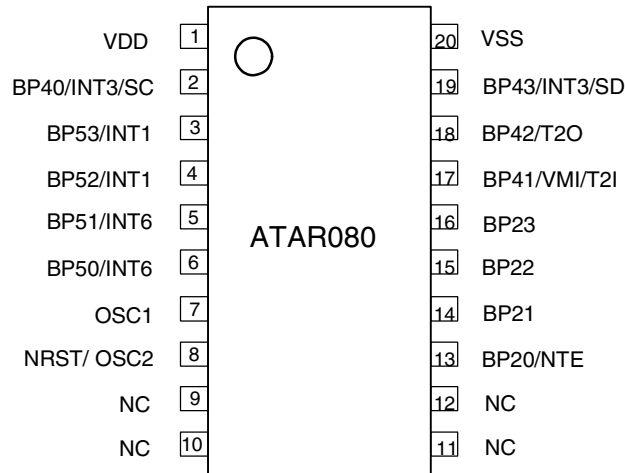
VDD 1
BP40/INT3/SC 2
BP53/INT1 3
BP52/INT1 4
BP51/INT6 5
BP50/INT6 6
OSC1 7
NRST/ OSC2 8
NC 9
NC 10

ATAR080

20 VSS
19 BP43/INT3/SD
18 BP42/T2O
17 BP41/VMI/T2I
16 BP23
15 BP22
14 BP21
13 BP20/NTE
12 NC
11 NC